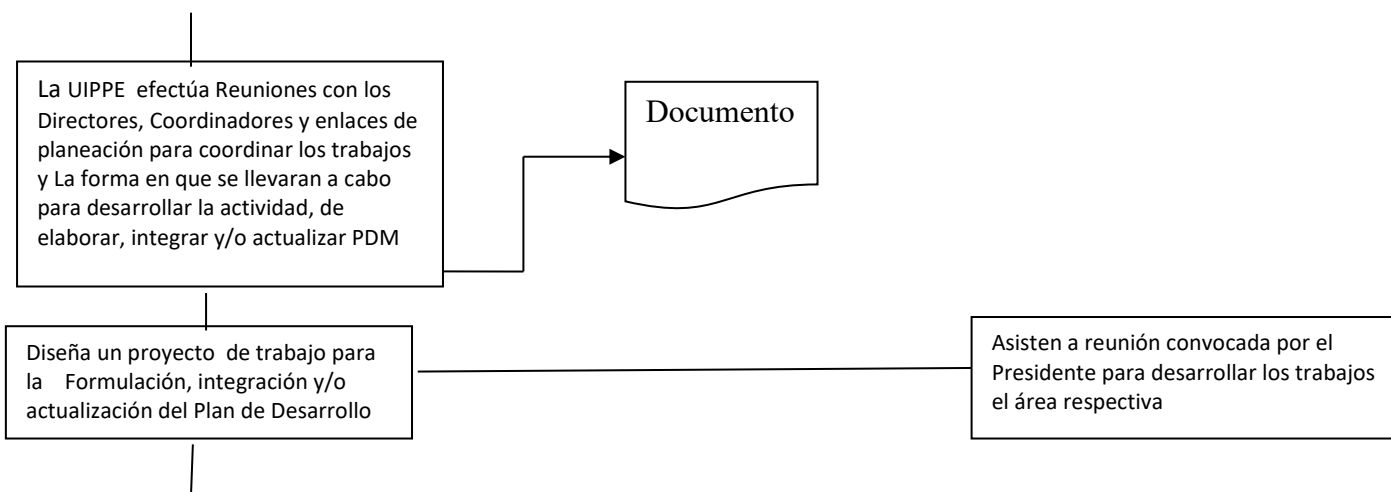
La UIPPE efectúa Reuniones con los Directores, Coordinadores y enlaces de planeación para coordinar los trabajos y La forma en que se llevaran a cabo para desarrollar la actividad, de elaborar, integrar y/o actualizar PDM

Documento

Diseña un proyecto de trabajo para la Formulación, integración y/o actualización del Plan de Desarrollo

Asisten a reunión convocada por el Presidente para desarrollar los trabajos el área respectiva